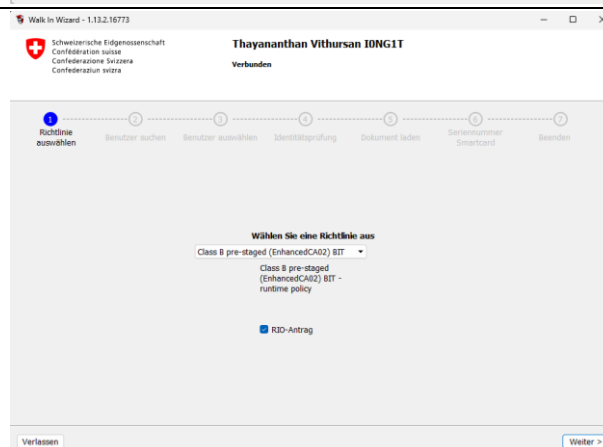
Walk In Wizard - 1.13.2.16773

Schweizerische Eidgenossenschaft
Confédération suisse
Confederazione Svizzera
Confederaziun svizra

Thayananthan Vithursan I0NG1T
Verbunden

1 Richtlinie auswählen
2 Benutzer suchen
3 Benutzer auswählen
4 Identitätsprüfung
5 Dokument laden
6 Seriennummer Smartcard
7 Beenden

Wählen Sie eine Richtlinie aus
Class B pre-staged (EnhancedCA02) BIT
Class B pre-staged (EnhancedCA02) BIT - runtime policy

RIO-Antrag

Verlassen
Weiter >